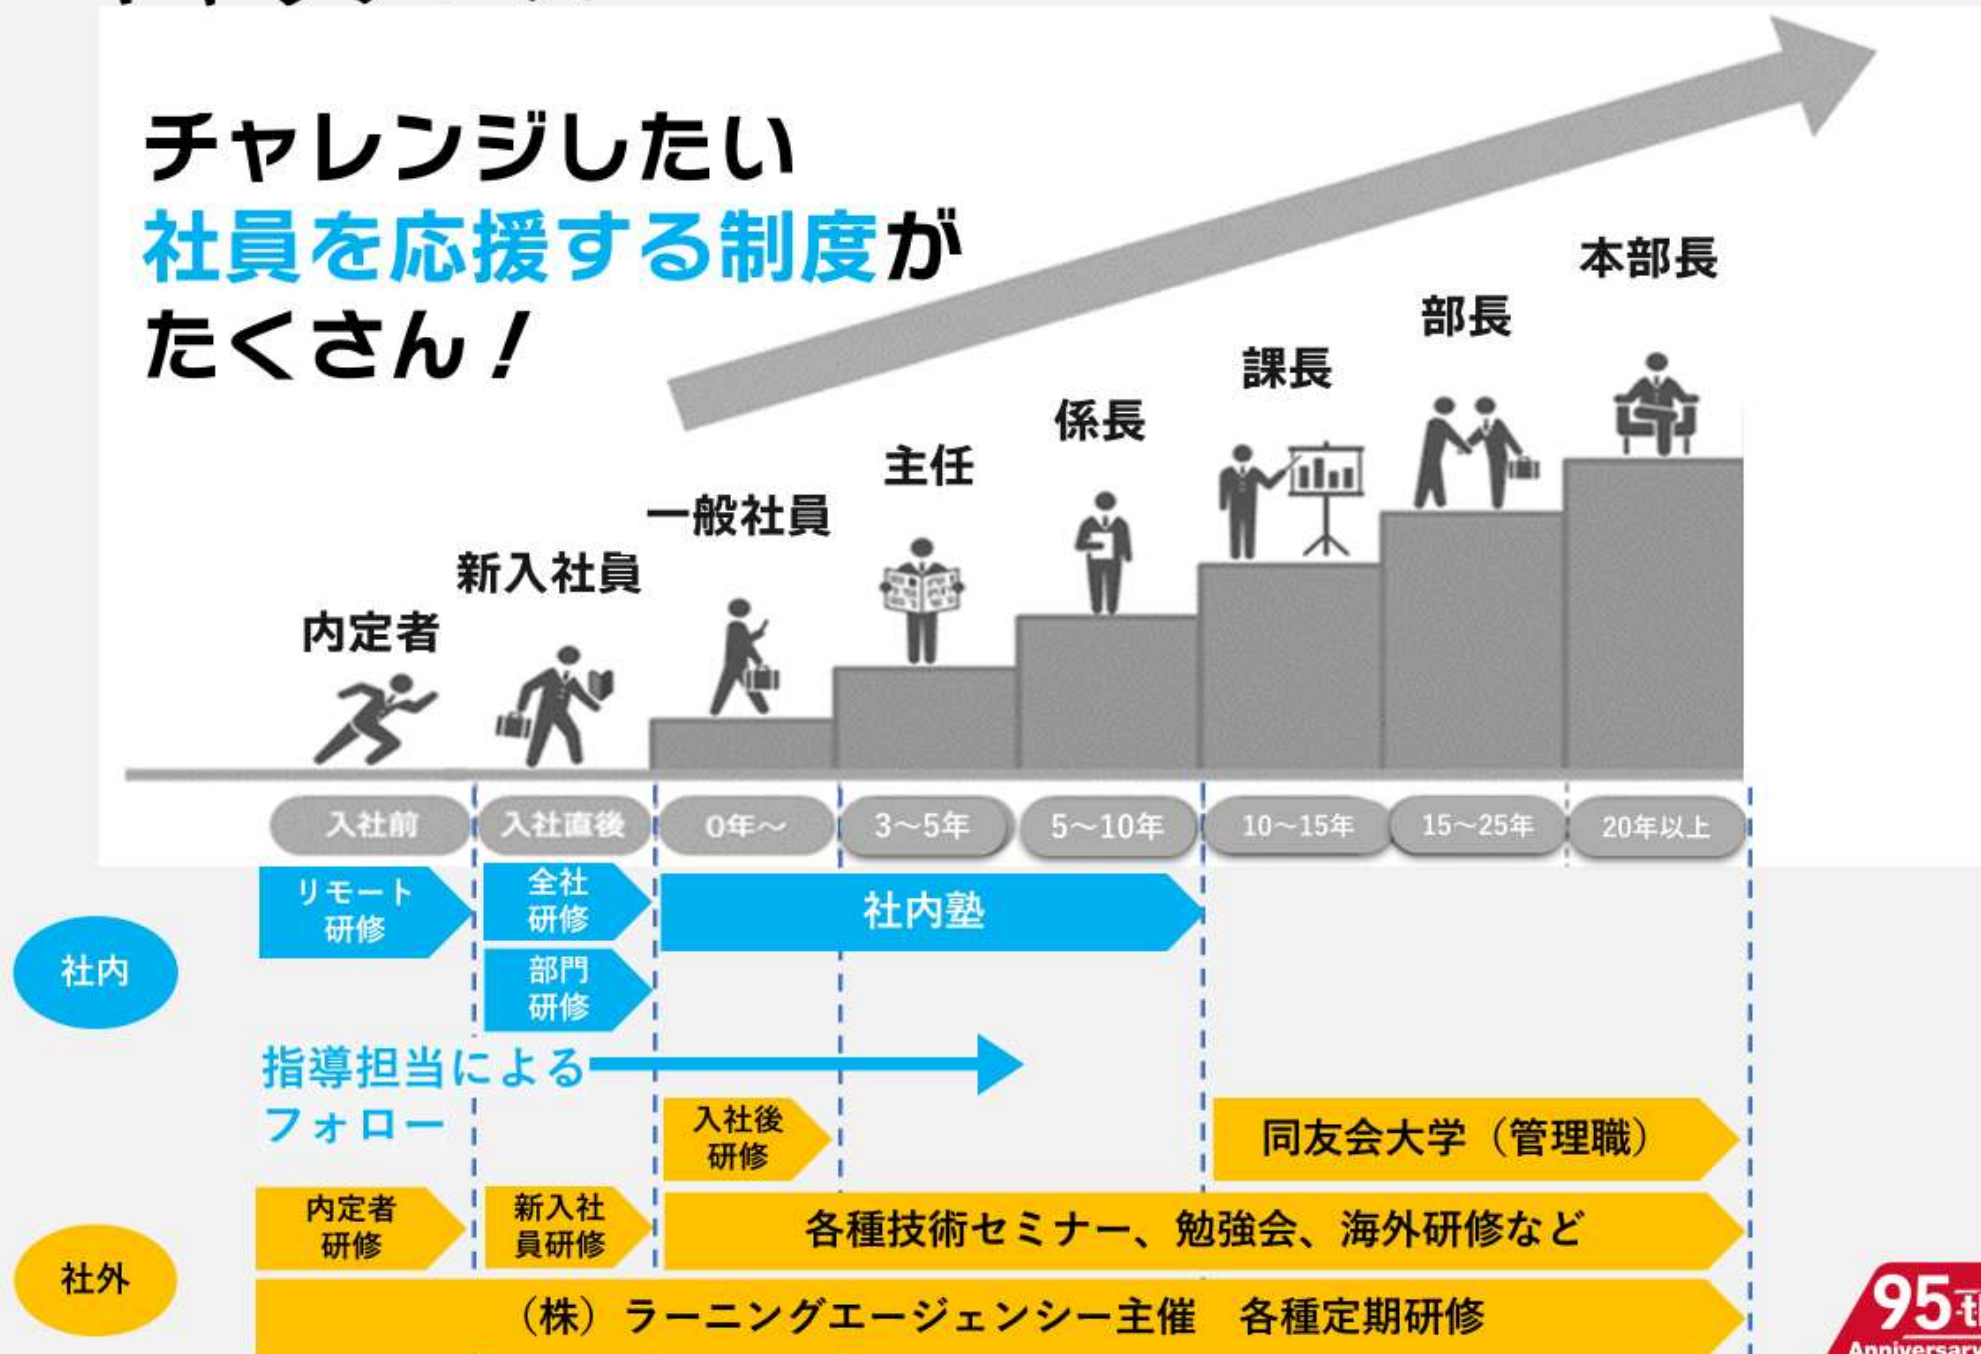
チャレンジしたい
社員を応援する制度が
たくさん！

本部長
部長
課長
係長
主任
一般社員
新入社員
内定者

入社前
入社直後
0年〜
3〜5年
5〜10年
10〜15年
15〜25年
20年以上

社内
リモート研修
全社研修
部門研修
社内塾
指導担当によるフォロー

社外
入社後研修
同友会大学（管理職）
内定者研修
新入社員研修
各種技術セミナー、勉強会、海外研修など
（株）ラーニングエージェンシー主催　各種定期研修

95th Anniversary